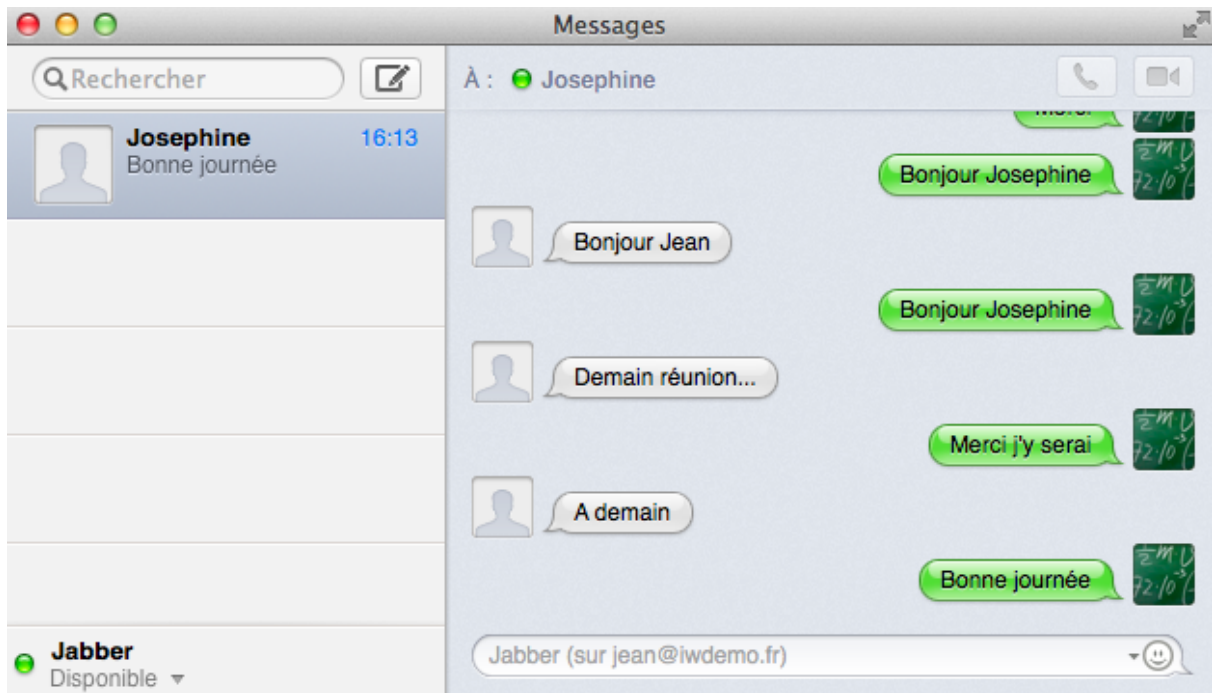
Messages

Rechercher

Josephine 16:13
Bonne journée

Jabber
Disponible

À : Josephine

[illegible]

Bonjour Josephine

Bonjour Jean

Bonjour Josephine

Demain réunion...

Merci j'y serai

A demain

Bonne journée

Jabber (sur jean@iwdemo.fr)